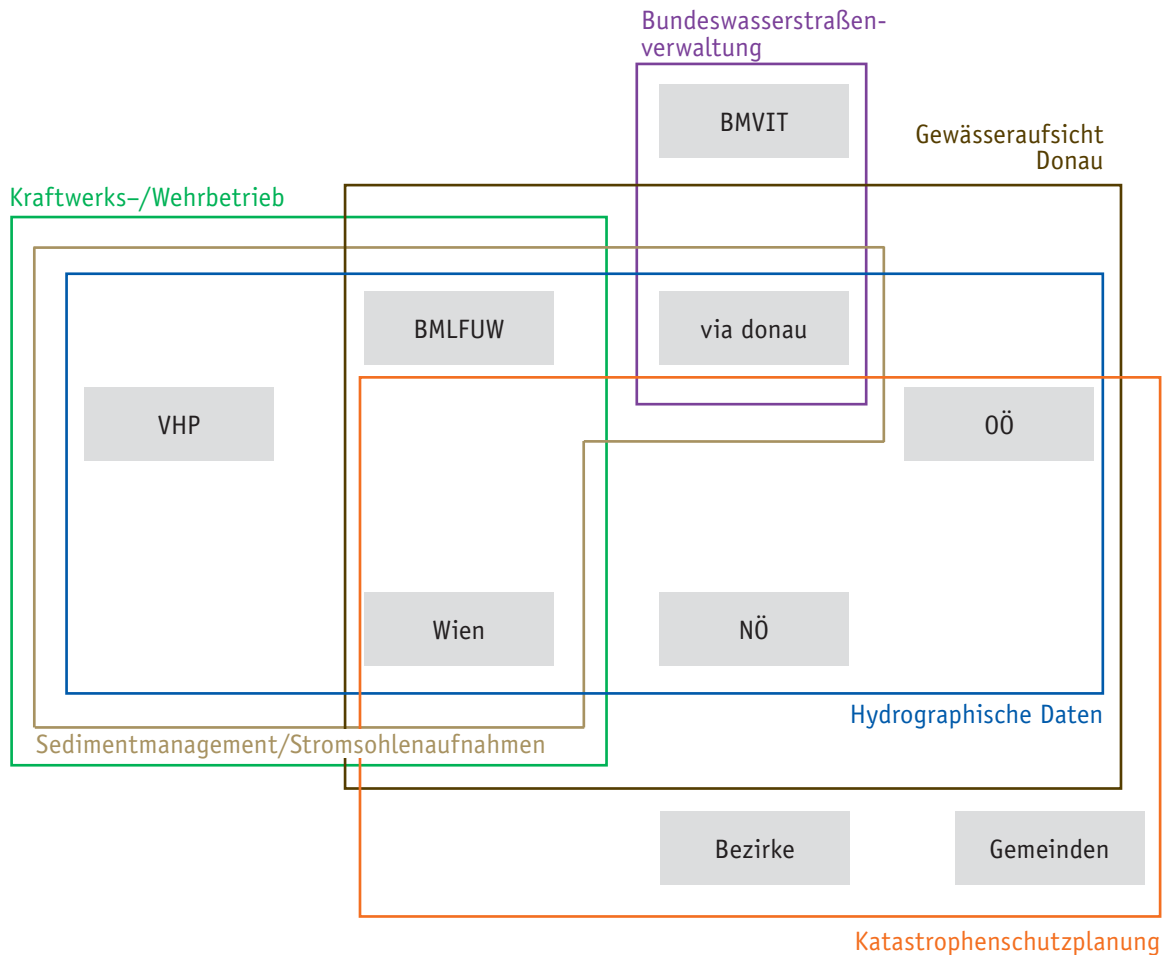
Bundeswasserstraßenverwaltung

BMVIT

Gewässeraufsicht Donau

Kraftwerks–/Wehrbetrieb

BMLFUW

via donau

VHP

OÖ

Wien

NÖ

Hydrographische Daten

Sedimentmanagement/Stromsohlenaufnahmen

Bezirke

Gemeinden

Katastrophenschutzplanung